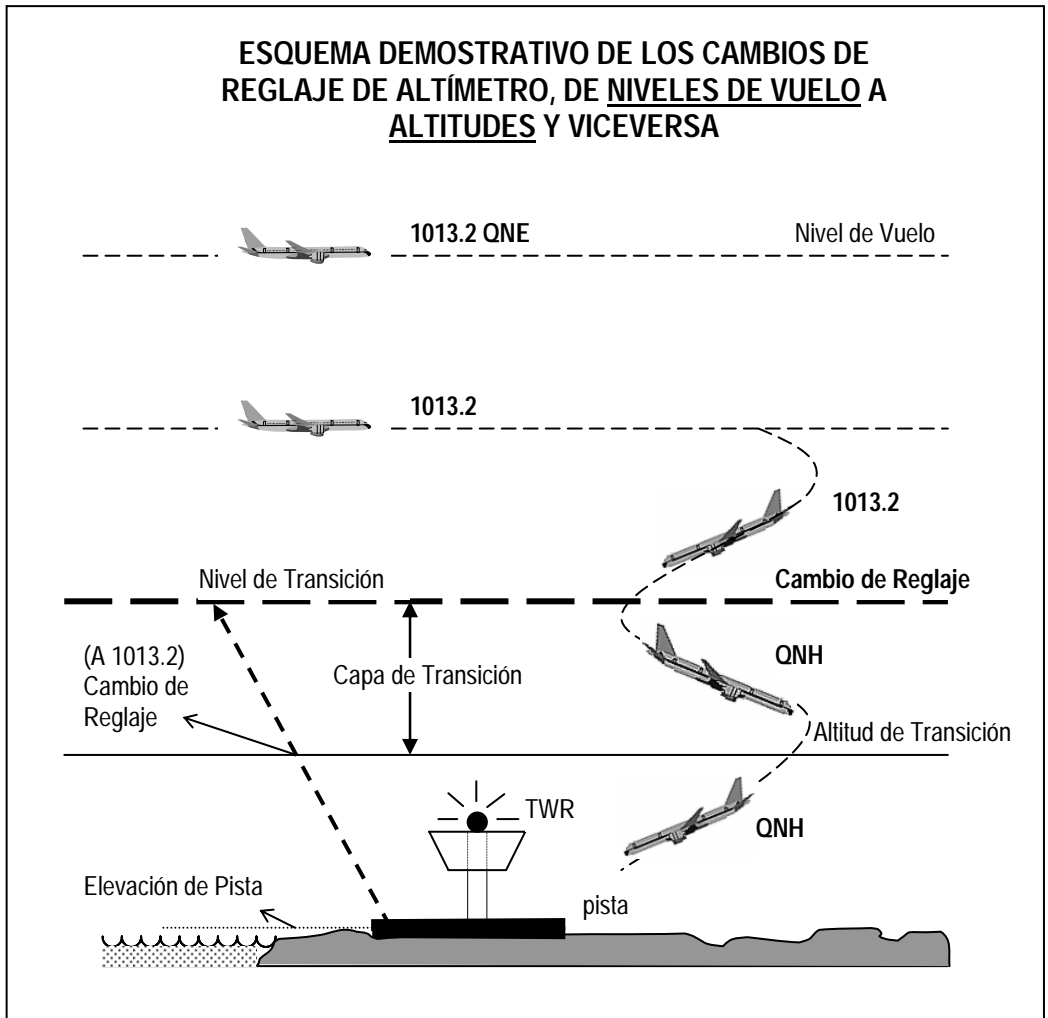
ESQUEMA DEMOSTRATIVO DE LOS CAMBIOS DE REGLAJE DE ALTÍMETRO, DE NIVELES DE VUELO A ALTITUDES Y VICEVERSA

1013.2 QNE

Nivel de Vuelo

1013.2

1013.2

Nivel de Transición

Cambio de Reglaje

(A 1013.2) Cambio de Reglaje

Capa de Transición

QNH

Altitud de Transición

TWR

QNH

Elevación de Pista

pista